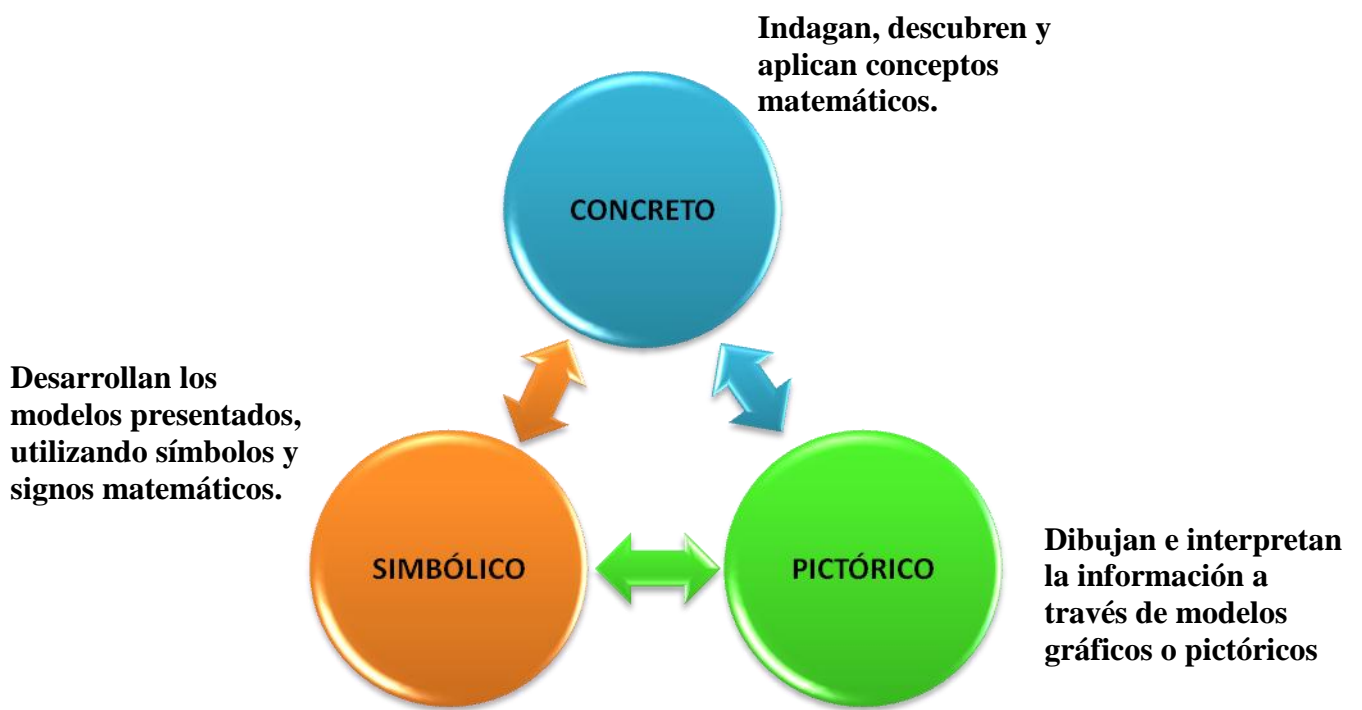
Indagan, descubren y aplican conceptos matemáticos.

CONCRETO

Desarrollan los modelos presentados, utilizando símbolos y signos matemáticos.

SIMBÓLICO

PICTÓRICO

Dibujan e interpretan la información a través de modelos gráficos o pictóricos